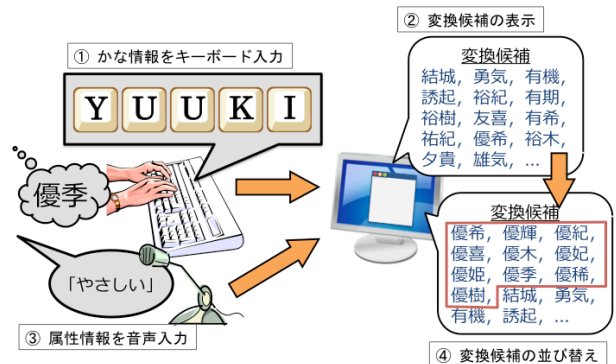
① かな情報をキーボード入力

Y U U K I

優季

「やさしい」

③ 属性情報を音声入力

② 変換候補の表示

変換候補
結城，勇気，有機，誘起，裕紀，有期，裕樹，友喜，有希，祐紀，優希，裕木，夕貴，雄気，…

変換候補
優希，優輝，優紀，優喜，優木，優妃，優姫，優季，優稀，優樹，結城，勇気，有機，誘起，…

④ 変換候補の並び替え